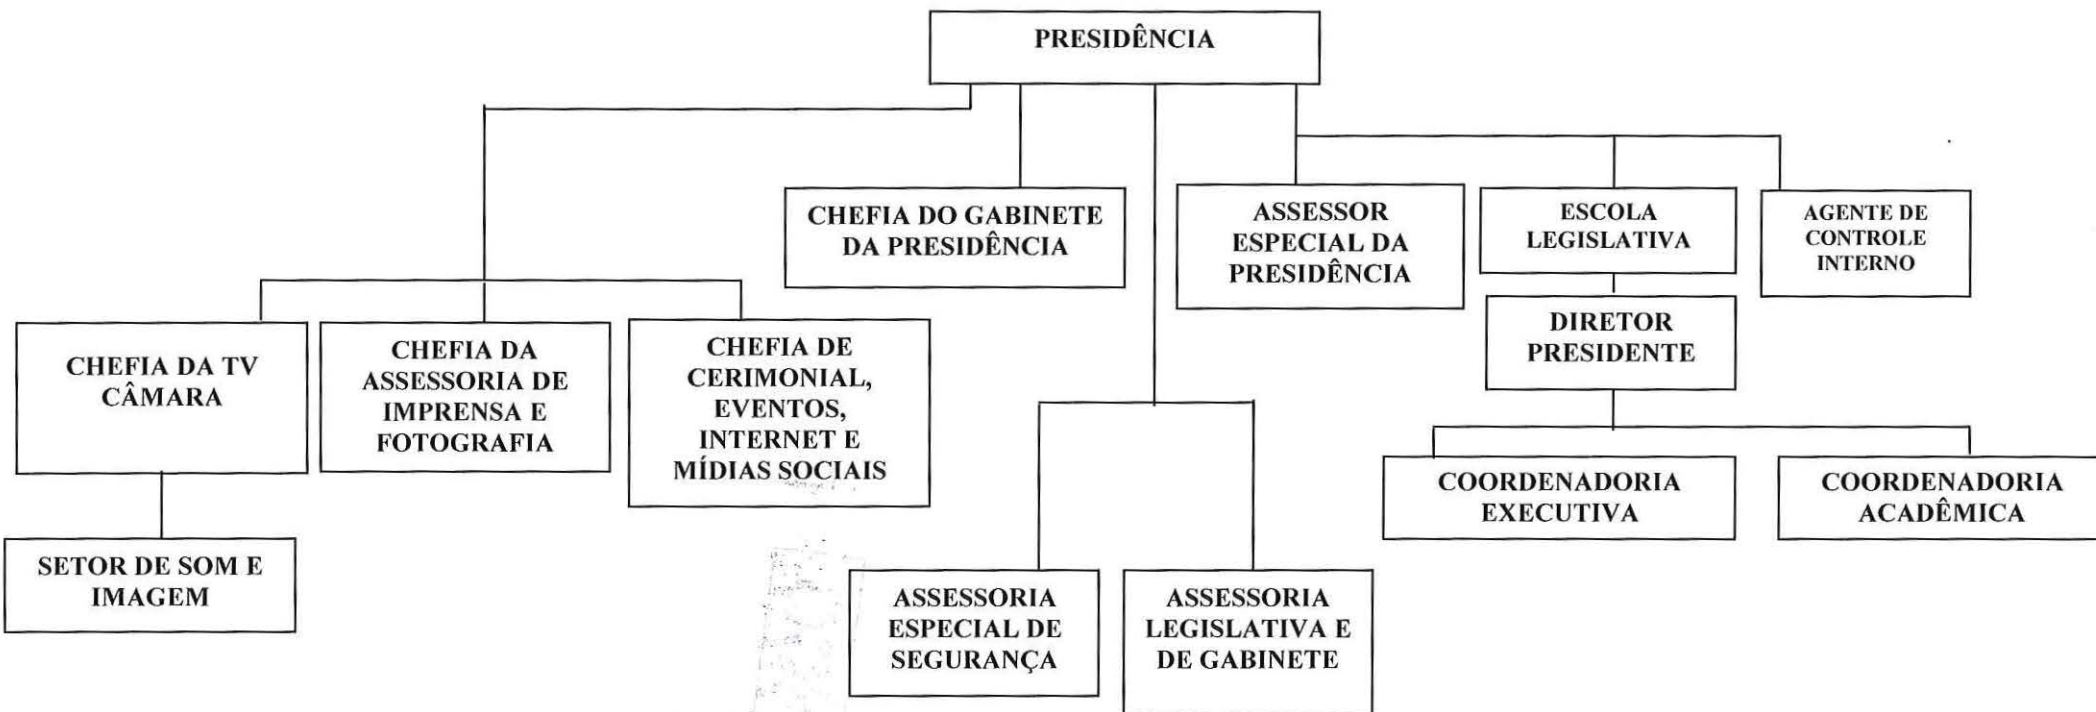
PRESIDÊNCIA

CHEFIA DO GABINETE DA PRESIDÊNCIA

ASSESSOR ESPECIAL DA PRESIDÊNCIA

ESCOLA LEGISLATIVA

AGENTE DE CONTROLE INTERNO

DIRETOR PRESIDENTE

CHEFIA DA TV CÂMARA

CHEFIA DA ASSESSORIA DE IMPRENSA E FOTOGRAFIA

CHEFIA DE CERIMONIAL, EVENTOS, INTERNET E MÍDIAS SOCIAIS

COORDENADORIA EXECUTIVA

COORDENADORIA ACADÊMICA

SETOR DE SOM E IMAGEM

ASSESSORIA ESPECIAL DE SEGURANÇA

ASSESSORIA LEGISLATIVA E DE GABINETE